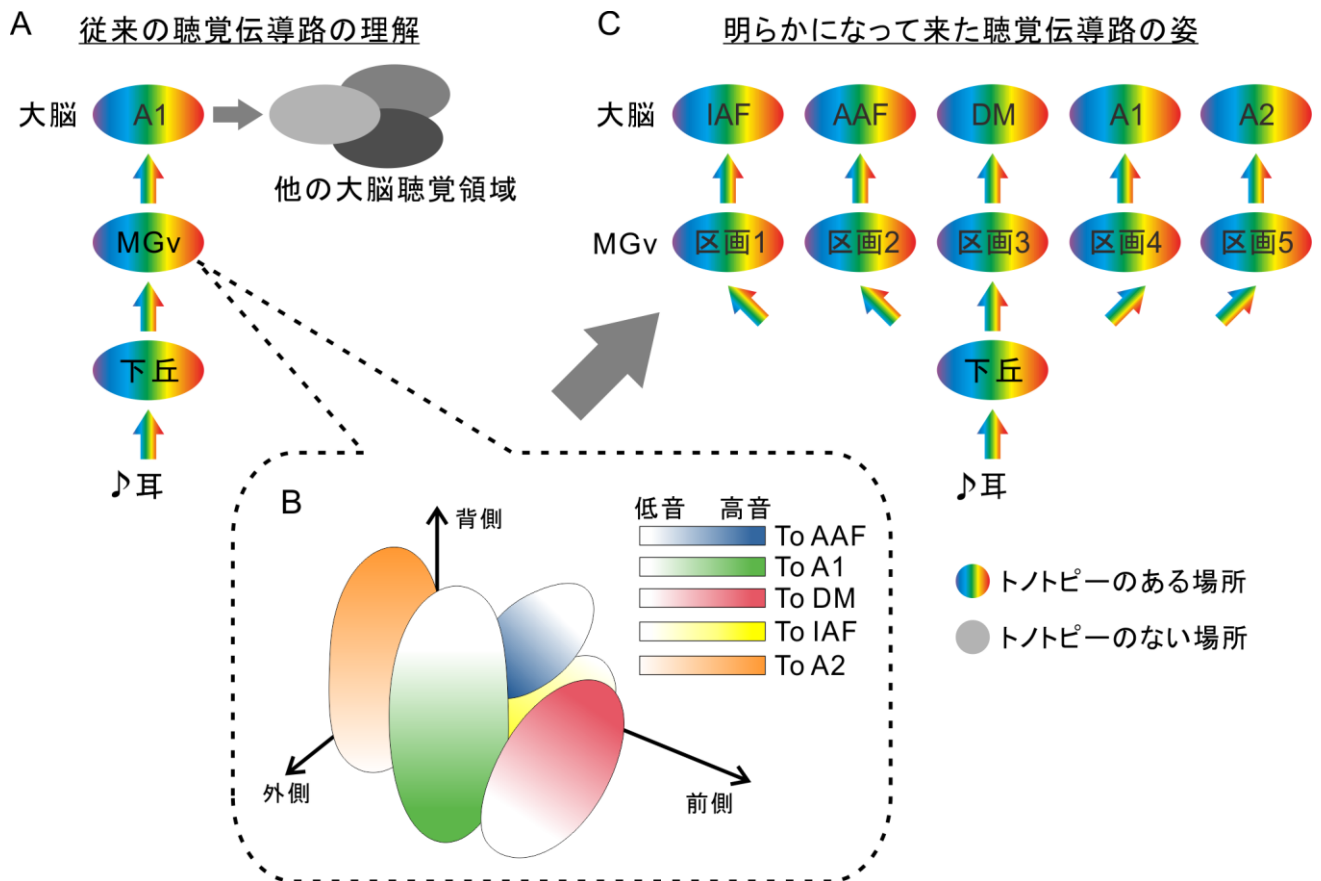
A 従来の聴覚伝導路の理解

大脳 A1

他の大脳聴覚領域

MGv

下丘

♪耳

C 明らかになって来た聴覚伝導路の姿

大脳 IAF AAF DM A1 A2

MGv 区画1 区画2 区画3 区画4 区画5

下丘

♪耳

B

背側

外側

前側

低音 高音

To AAF
To A1
To DM
To IAF
To A2

トノトピーのある場所

トノトピーのない場所